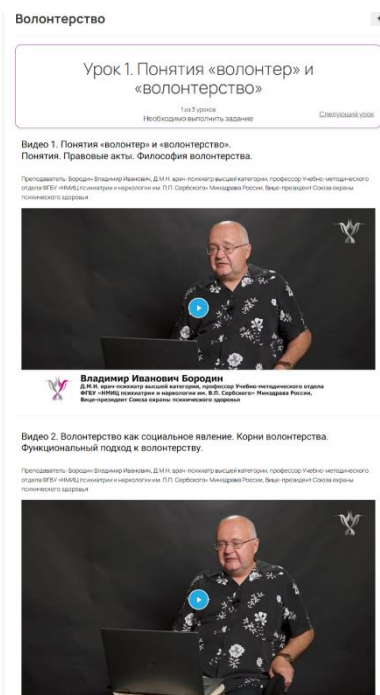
Волонтерство

Урок 1. Понятия «волонтер» и «волонтерство»

1 из 3 уроков
Необходимо выполнить задание

Следующий урок

Видео 1. Понятия «волонтер» и «волонтерство». Понятия. Правовые акты. Философия волонтерства.

Преподаватель: Бородин Владимир Иванович, Д.М.Н. врач-психиатр высшей категории, профессор Учебно-методического отдела ФГБУ «НМИЦ психиатрии и наркологии им. П.П. Сербского» Минздрава России, Вице-президент Союза охраны психического здоровья

Владимир Иванович Бородин
Д.М.Н. врач-психиатр высшей категории, профессор Учебно-методического отдела ФГБУ «НМИЦ психиатрии и наркологии им. В.П. Сербского» Минздрава России, Вице-президент Союза охраны психического здоровья

Видео 2. Волонтерство как социальное явление. Корни волонтерства. Функциональный подход к волонтерству.

Преподаватель: Бородин Владимир Иванович, Д.М.Н. врач-психиатр высшей категории, профессор Учебно-методического отдела ФГБУ «НМИЦ психиатрии и наркологии им. П.П. Сербского» Минздрава России, Вице-президент Союза охраны психического здоровья